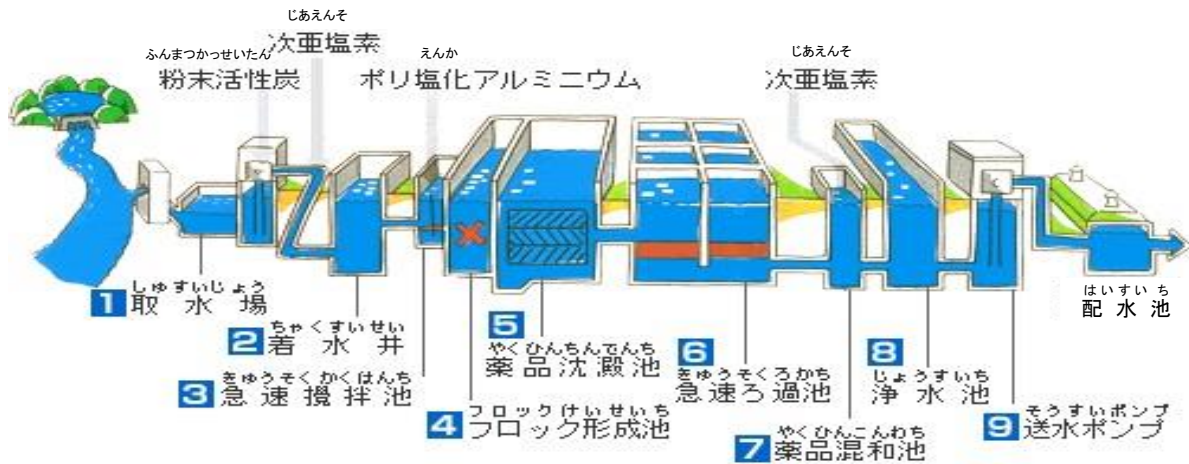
ふんまつかっせいたん
粉末活性炭

じあえんそ
次亜塩素

えんか
ポリ塩化アルミニウム

じあえんそ
次亜塩素

しゅすいじょう
1 取水場

ちゃくすいせい
2 着水井

きゅうそくかくはんち
3 急速攪拌池

フロックけいせいち
4 フロック形成池

やくひんちんでんち
5 薬品沈澱池

きゅうそくろかち
6 急速ろ過池

やくひんこんわち
7 薬品混和池

じょうすいち
8 浄水池

そうすいポンプ
9 送水ポンプ

はいすいち
配水池